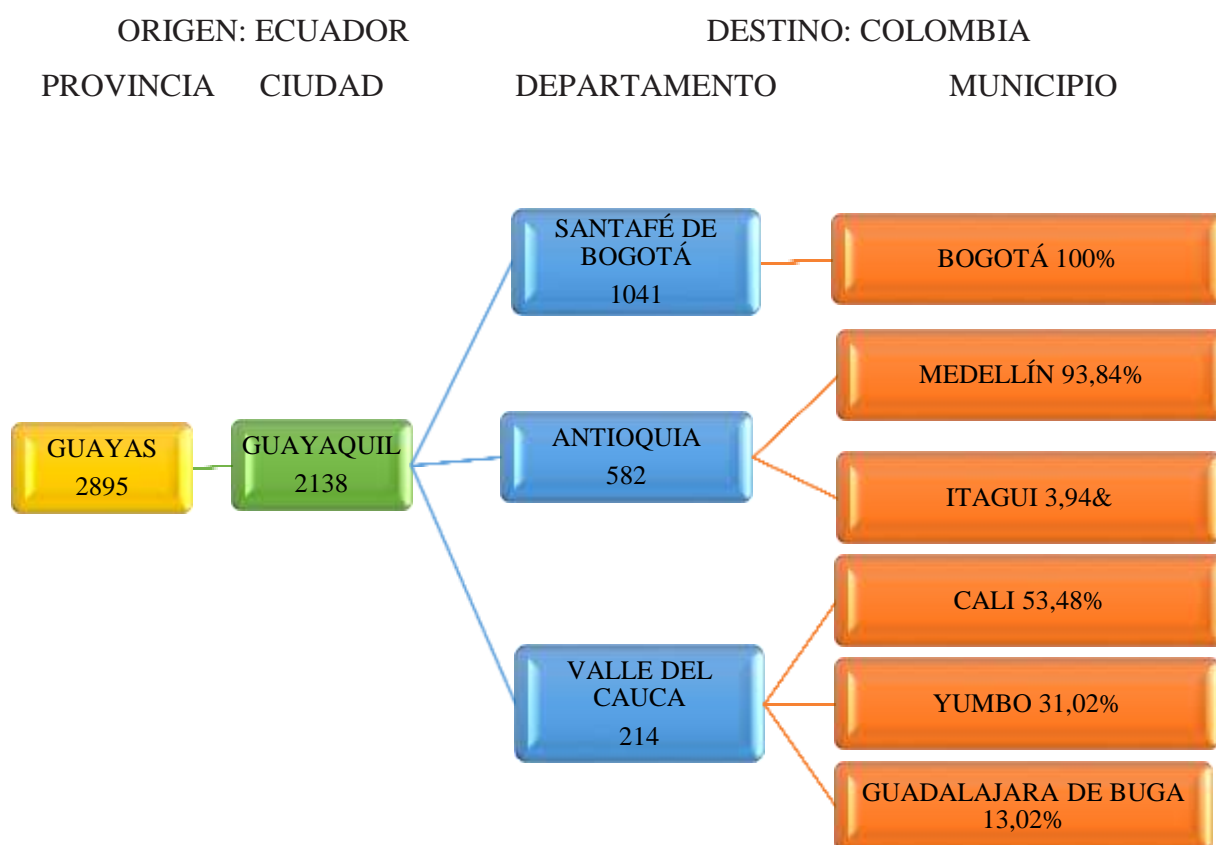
ORIGEN: ECUADOR

DESTINO: COLOMBIA

PROVINCIA

CIUDAD

DEPARTAMENTO

MUNICIPIO

GUAYAS
2895

GUAYAQUIL
2138

SANTAFÉ DE BOGOTÁ
1041

BOGOTÁ 100%

ANTIOQUIA
582

MEDELLÍN 93,84%

ITAGUI 3,94&

VALLE DEL CAUCA
214

CALI 53,48%

YUMBO 31,02%

GUADALAJARA DE BUGA 13,02%